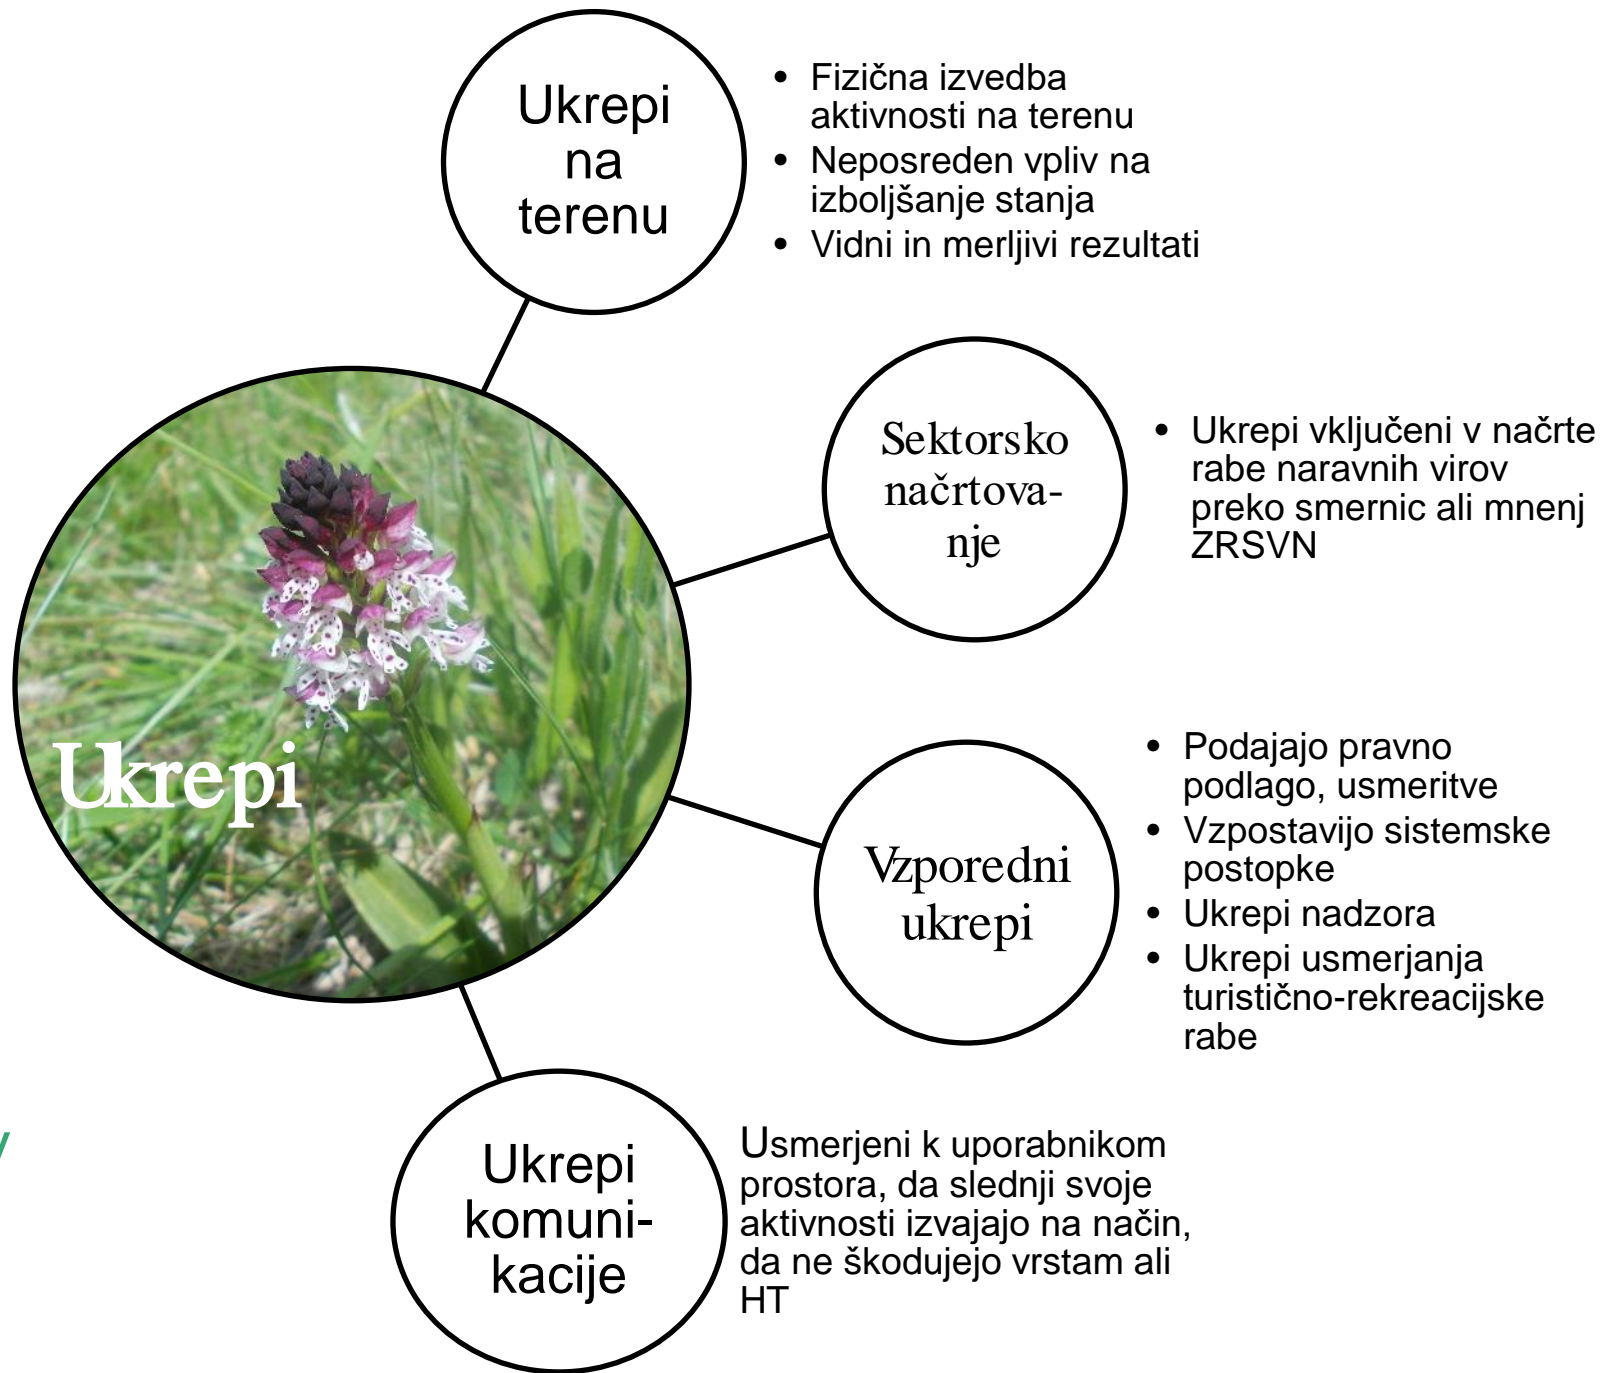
Ukrepi na terenu

- Fizična izvedba aktivnosti na terenu
- Neposreden vpliv na izboljšanje stanja
- Vidni in merljivi rezultati

Sektorsko načrtovanje

- Ukrepi vključeni v načrte rabe naravnih virov preko smernic ali mnenj ZRSVN

Ukrepi

Vzporedni ukrepi

- Podajajo pravno podlago, usmeritve
- Vzpostavijo sistemske postopke
- Ukrepi nadzora
- Ukrepi usmerjanja turistično-rekreacijske rabe

Ukrepi komunikacije

Usmerjeni k uporabnikom prostora, da slednji svoje aktivnosti izvajajo na način, da ne škodujejo vrstam ali HT